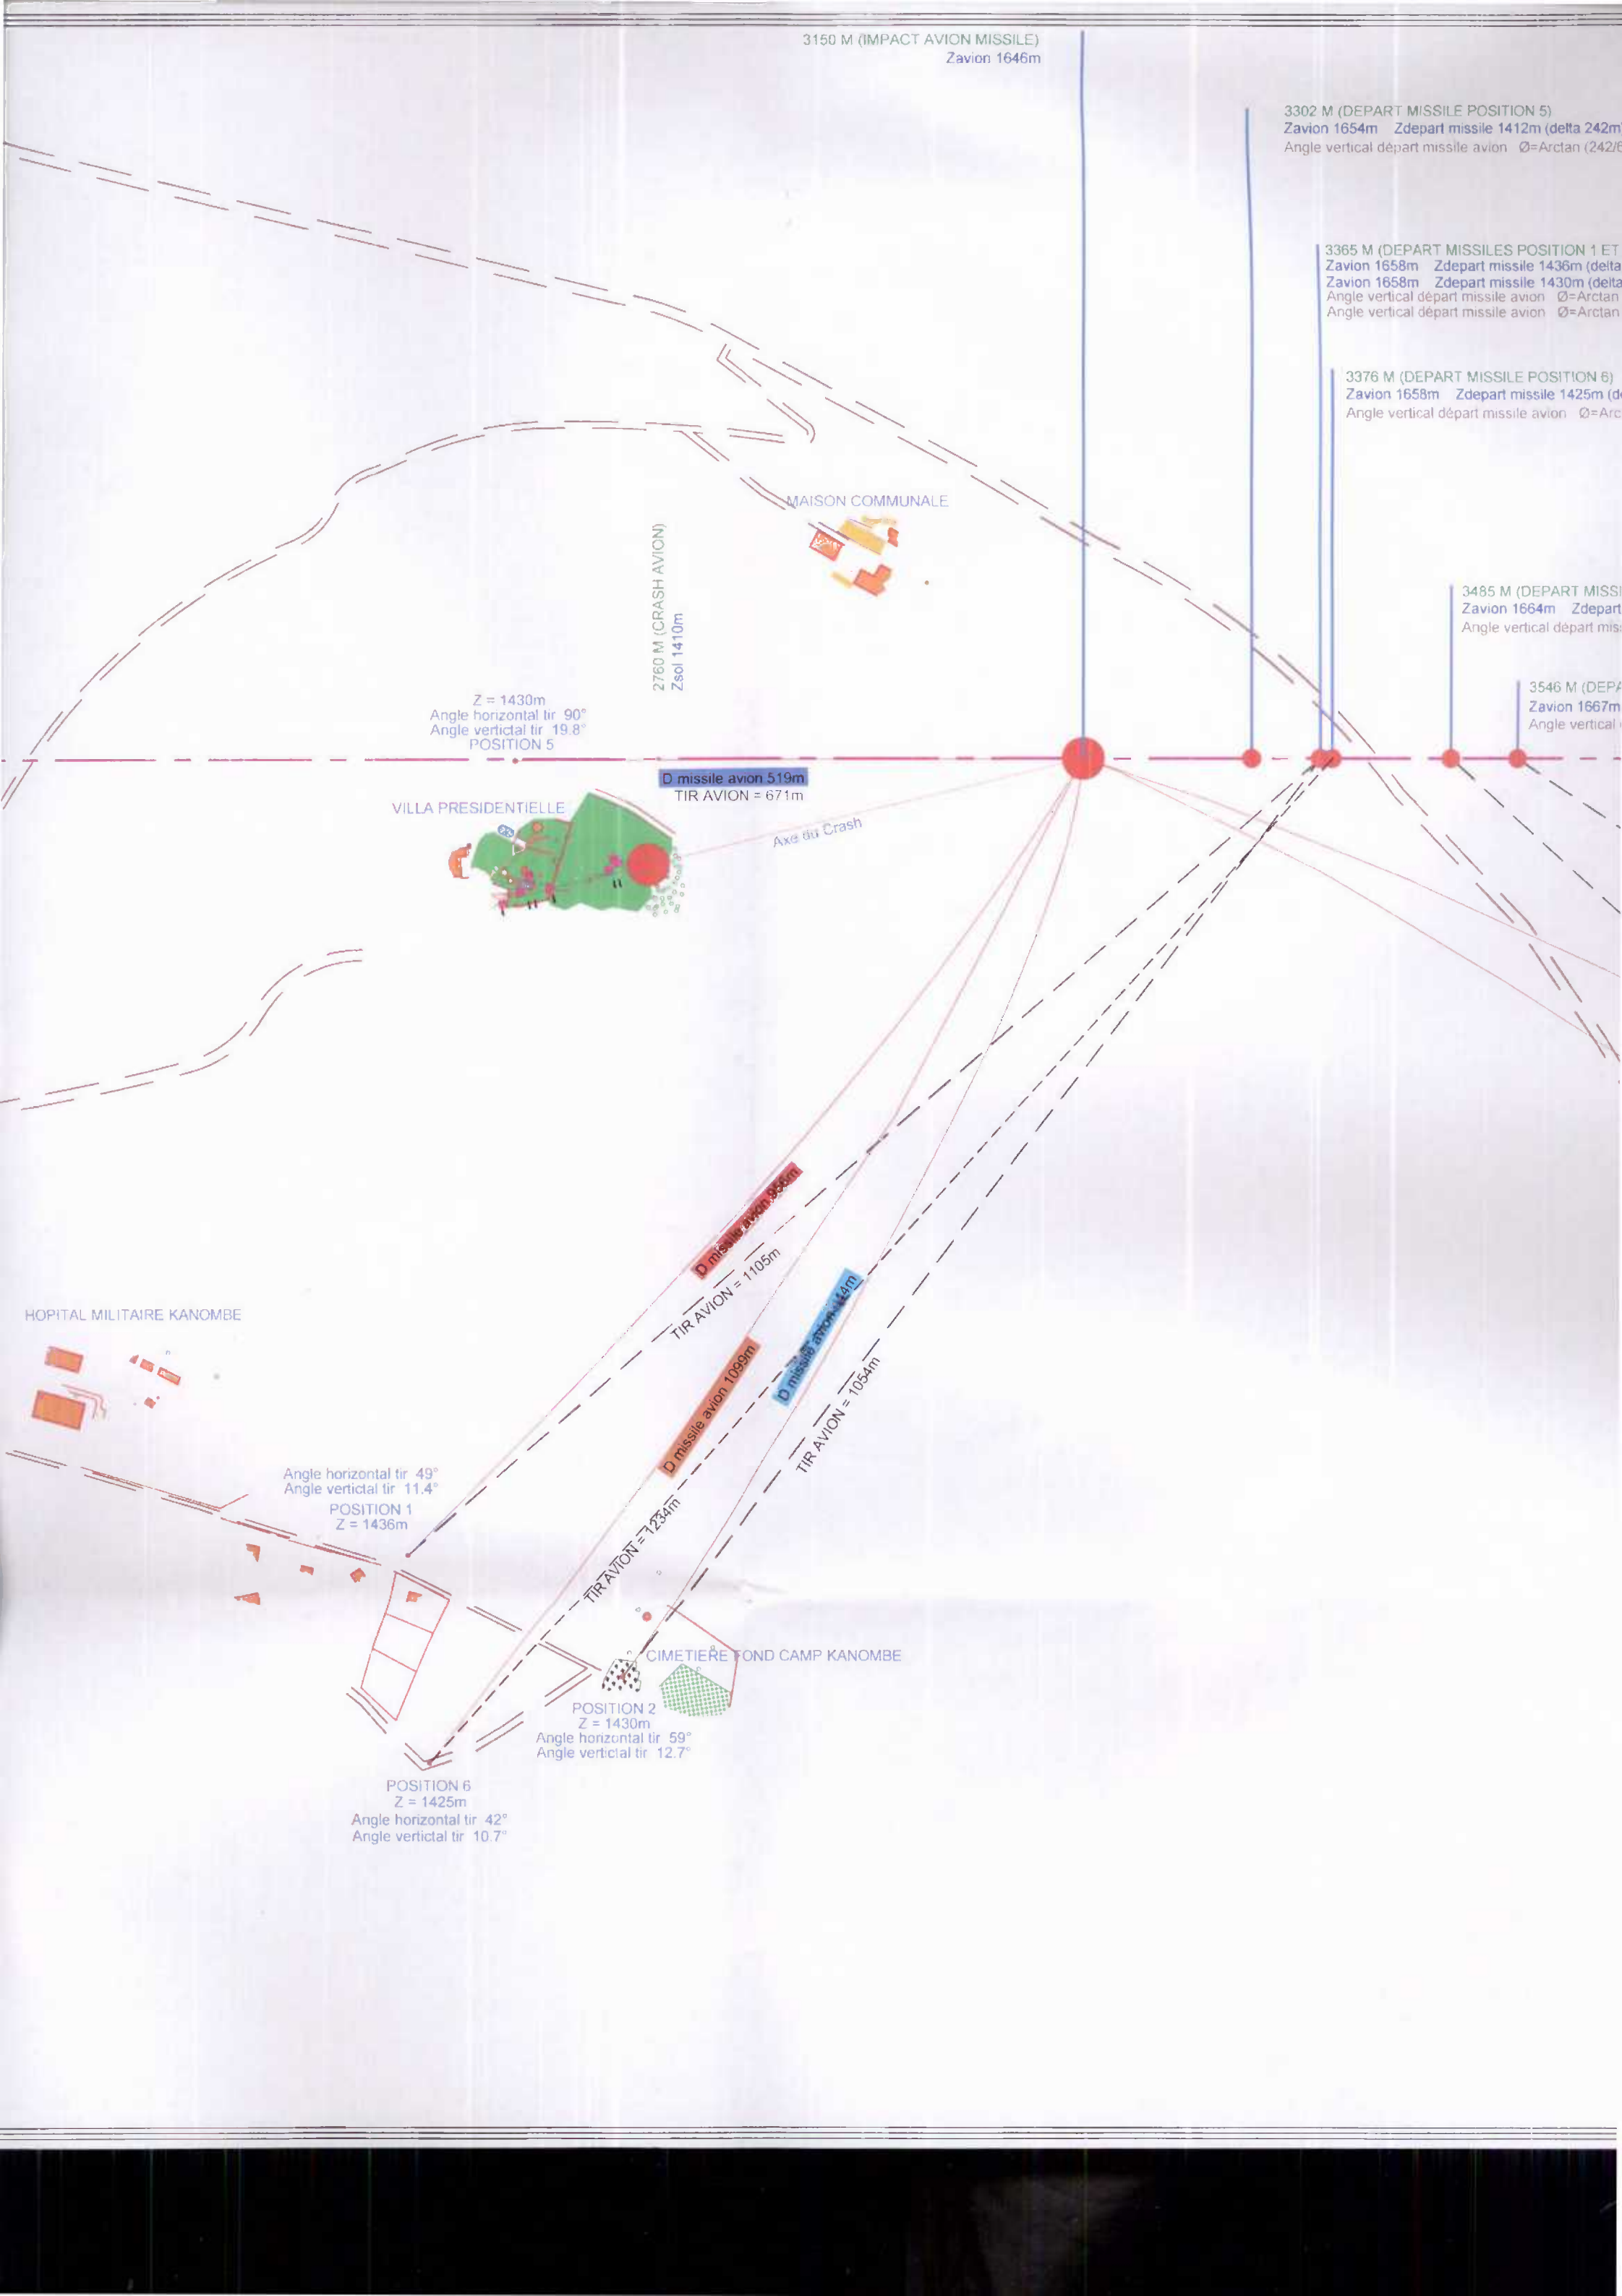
3150 M (IMPACT AVION MISSILE)
Zavion 1646m

3302 M (DEPART MISSILE POSITION 5)
Zavion 1654m Zdepart missile 1412m (delta 242m
Angle vertical départ missile avion Ø=Arctan (242/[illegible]

3365 M (DEPART MISSILES POSITION 1 ET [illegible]
Zavion 1658m Zdepart missile 1436m (delta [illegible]
Zavion 1658m Zdepart missile 1430m (delta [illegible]
Angle vertical départ missile avion Ø=Arctan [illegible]
Angle vertical départ missile avion Ø=Arctan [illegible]

3376 M (DEPART MISSILE POSITION 6)
Zavion 1658m Zdepart missile 1425m (d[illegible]
Angle vertical départ missile avion Ø=Arc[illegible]

MAISON COMMUNALE

2760 M (CRASH AVION)
Zsol 1410m

3485 M (DEPART MISS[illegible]
Zavion 1664m Zdepart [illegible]
Angle vertical départ mis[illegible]

3546 M (DEPA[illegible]
Zavion 1667m
Angle vertical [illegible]

Z = 1430m
Angle horizontal tir 90°
Angle verictal tir 19.8°
POSITION 5

D missile avion 519m
TIR AVION = 671m

VILLA PRESIDENTIELLE

Axe du Crash

D missile avion 956m
TIR AVION = 1105m

HOPITAL MILITAIRE KANOMBE

D missile avion 1099m

D missile avion 844m

TIR AVION = 1054m

Angle horizontal tir 49°
Angle vertictal tir 11.4°
POSITION 1
Z = 1436m

TIR AVION = 1234m

CIMETIERE FOND CAMP KANOMBE

POSITION 2
Z = 1430m
Angle horizontal tir 59°
Angle vertictal tir 12.7°

POSITION 6
Z = 1425m
Angle horizontal tir 42°
Angle verictal tir 10.7°